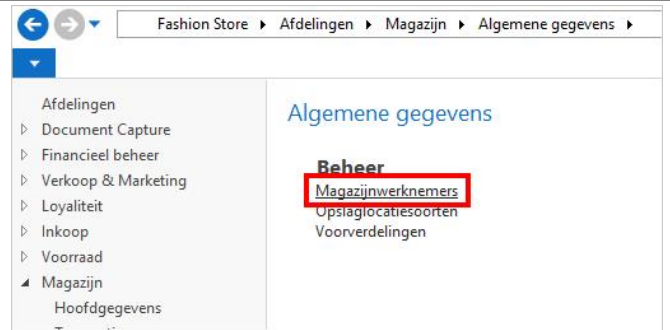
Fashion Store ▸ Afdelingen ▸ Magazijn ▸ Algemene gegevens ▸

Afdelingen
Document Capture
Financieel beheer
Verkoop & Marketing
Loyaliteit
Inkoop
Voorraad
Magazijn
Hoofdgegevens
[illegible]

Algemene gegevens

Beheer
Magazijnwerknemers
Opslaglocatiesoorten
Voorverdelingen